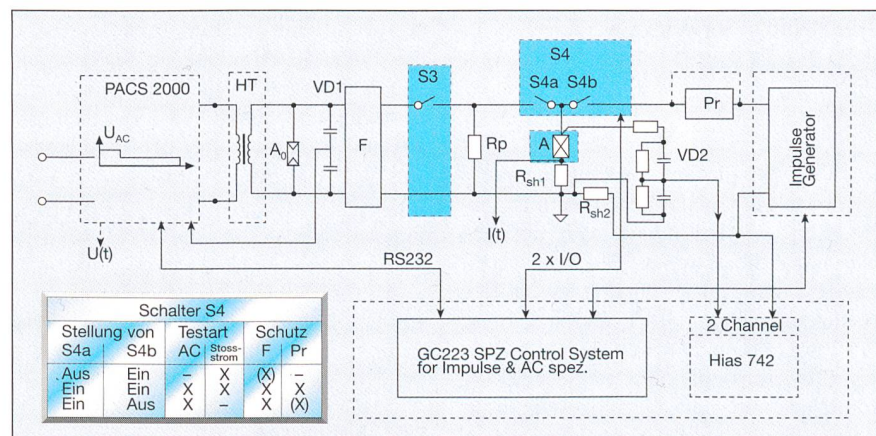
PACS 2000

HT

$U_{AC}$

$A_0$

VD1

F

S3

Rp

S4

S4a S4b

A

$R_{sh1}$

$R_{sh2}$

VD2

Pr

Impulse Generator

U(t)

I(t)

RS232

2 x I/O

| Schalter S4 | | | | | |
|---|---|---|---|---|---|
| Stellung von | | Testart | | Schutz | |
| S4a | S4b | AC | Stoss-strom | F | Pr |
| Aus | Ein | – | X | (X) | – |
| Ein | Ein | X | X | X | X |
| Ein | Aus | X | – | X | (X) |

GC223 SPZ Control System for Impulse & AC spez.

2 Channel

Hias 742